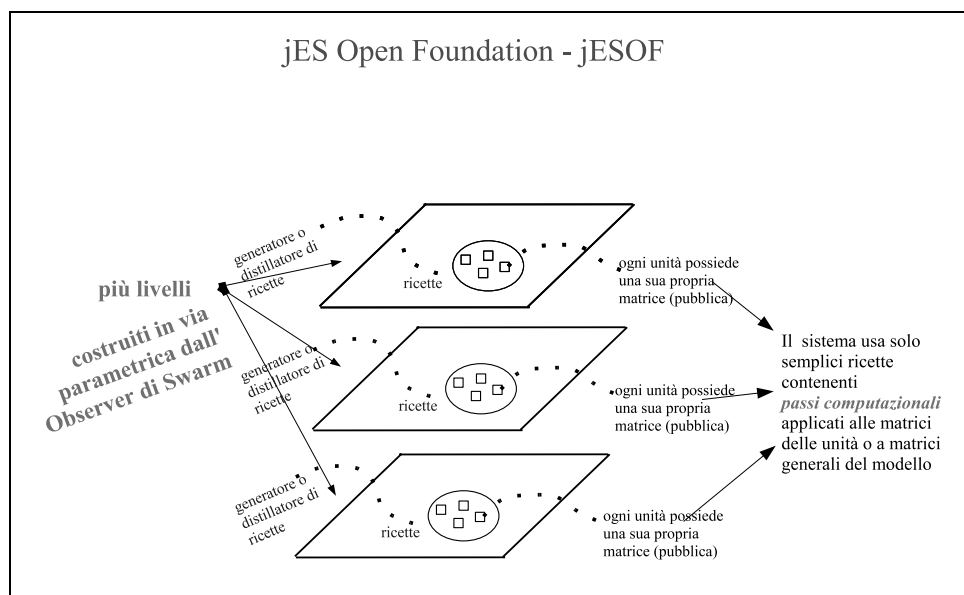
jES Open Foundation - jESOF

più livelli

costruiti in via parametrica dall' Observer di Swarm

generatore o distillatore di ricette

ricette

ogni unità possiede una sua propria matrice (pubblica)

generatore o distillatore di ricette

ricette

ogni unità possiede una sua propria matrice (pubblica)

generatore o distillatore di ricette

ricette

ogni unità possiede una sua propria matrice (pubblica)

Il sistema usa solo semplici ricette contenenti *passi computazionali* applicati alle matrici delle unità o a matrici generali del modello